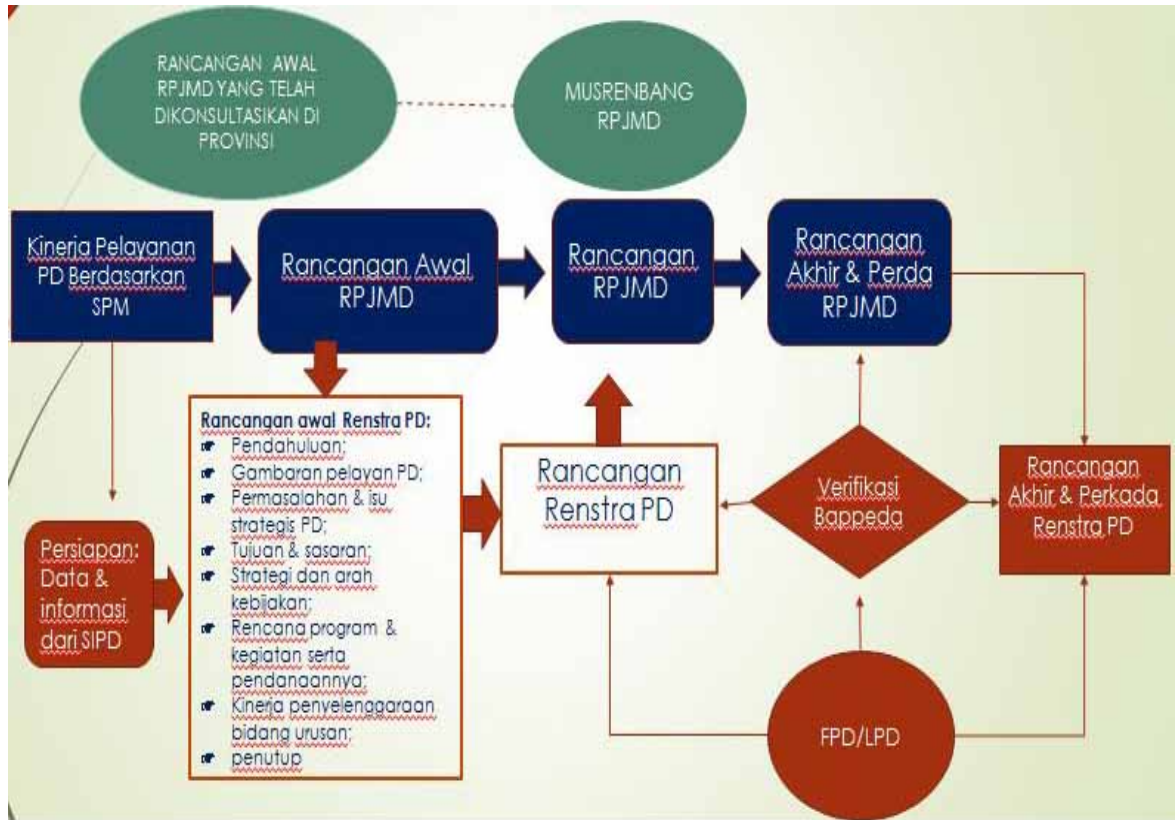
RANCANGAN AWAL RPJMD YANG TELAH DIKONSULTASIKAN DI PROVINSI

MUSRENBANG RPJMD

Kinerja Pelayanan PD Berdasarkan SPM

Rancangan Awal RPJMD

Rancangan RPJMD

Rancangan Akhir & Perda RPJMD

Rancangan awal Renstra PD:
- Pendahuluan;
- Gambaran pelayan PD;
- Permasalahan & isu strategis PD;
- Tujuan & sasaran;
- Strategi dan arah kebijakan;
- Rencana program & kegiatan serta pendanaannya;
- Kinerja penyelenggaraan bidang urusan;
- penutup

Rancangan Renstra PD

Verifikasi Bappeda

Rancangan Akhir & Perkada Renstra PD

Persiapan: Data & informasi dari SIPD

FPD/LPD